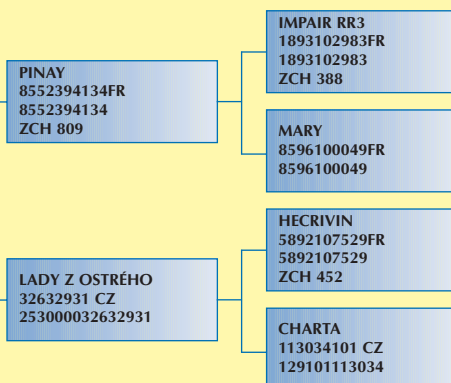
PINAY
8552394134FR
8552394134
ZCH 809

IMPAIR RR3
1893102983FR
1893102983
ZCH 388

MARY
8596100049FR
8596100049

LADY Z OSTRÉHO
32632931 CZ
253000032632931

HECRIVIN
5892107529FR
5892107529
ZCH 452

CHARTA
113034101 CZ
129101113034